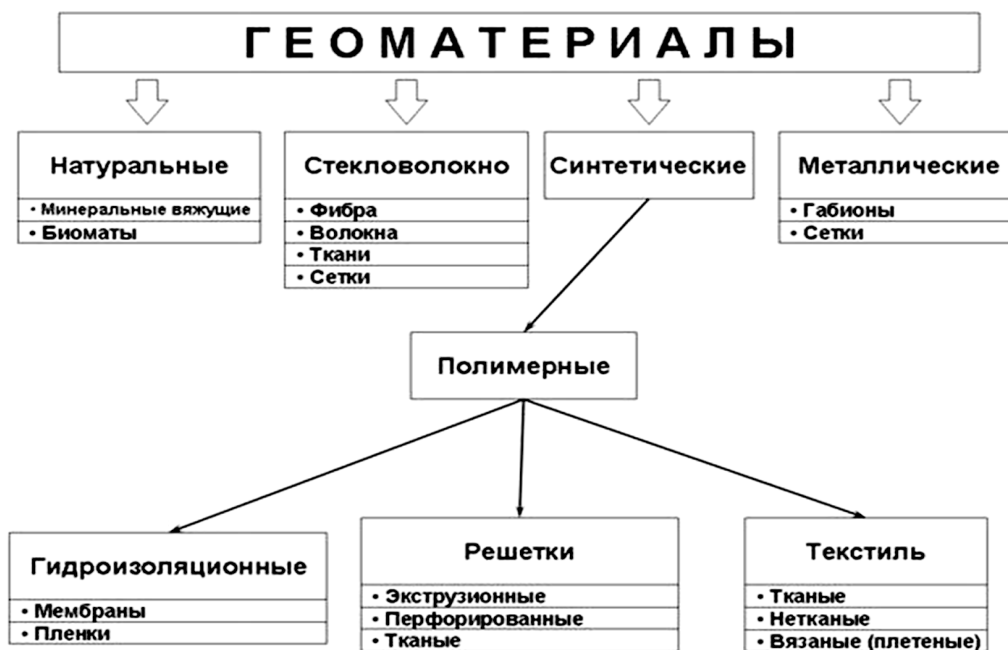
ГЕОМАТЕРИАЛЫ

Натуральные
• Минеральные вяжущие
• Биоматы

Стекловолокно
• Фибра
• Волокна
• Ткани
• Сетки

Синтетические

Металлические
• Габионы
• Сетки

Полимерные

Гидроизоляционные
• Мембраны
• Пленки

Решетки
• Экструзионные
• Перфорированные
• Тканые

Текстиль
• Тканые
• Нетканые
• Вязаные (плетеные)